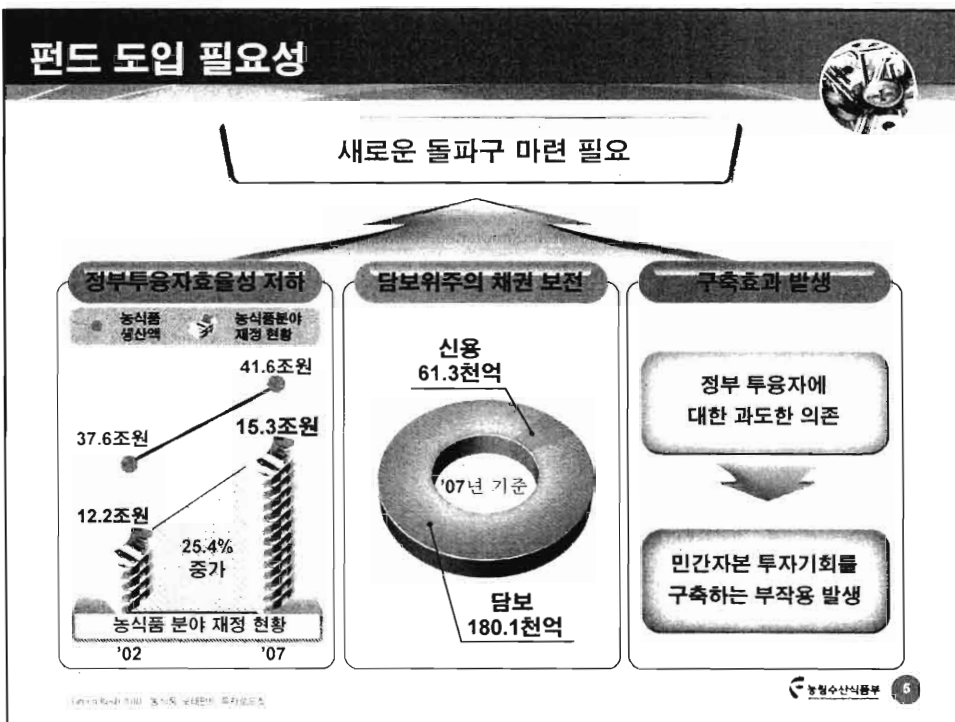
펀드 도입 필요성

새로운 돌파구 마련 필요

정부투융자효율성 저하

농식품 생산액

농식품분야 재정 현황

41.6조원

37.6조원

15.3조원

12.2조원

25.4% 증가

농식품 분야 재정 현황

'02

'07

담보위주의 채권 보전

신용 61.3천억

'07년 기준

담보 180.1천억

구축효과 발생

정부 투융자에 대한 과도한 의존

민간자본 투자기회를 구축하는 부작용 발생

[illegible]

농림수산식품부

5